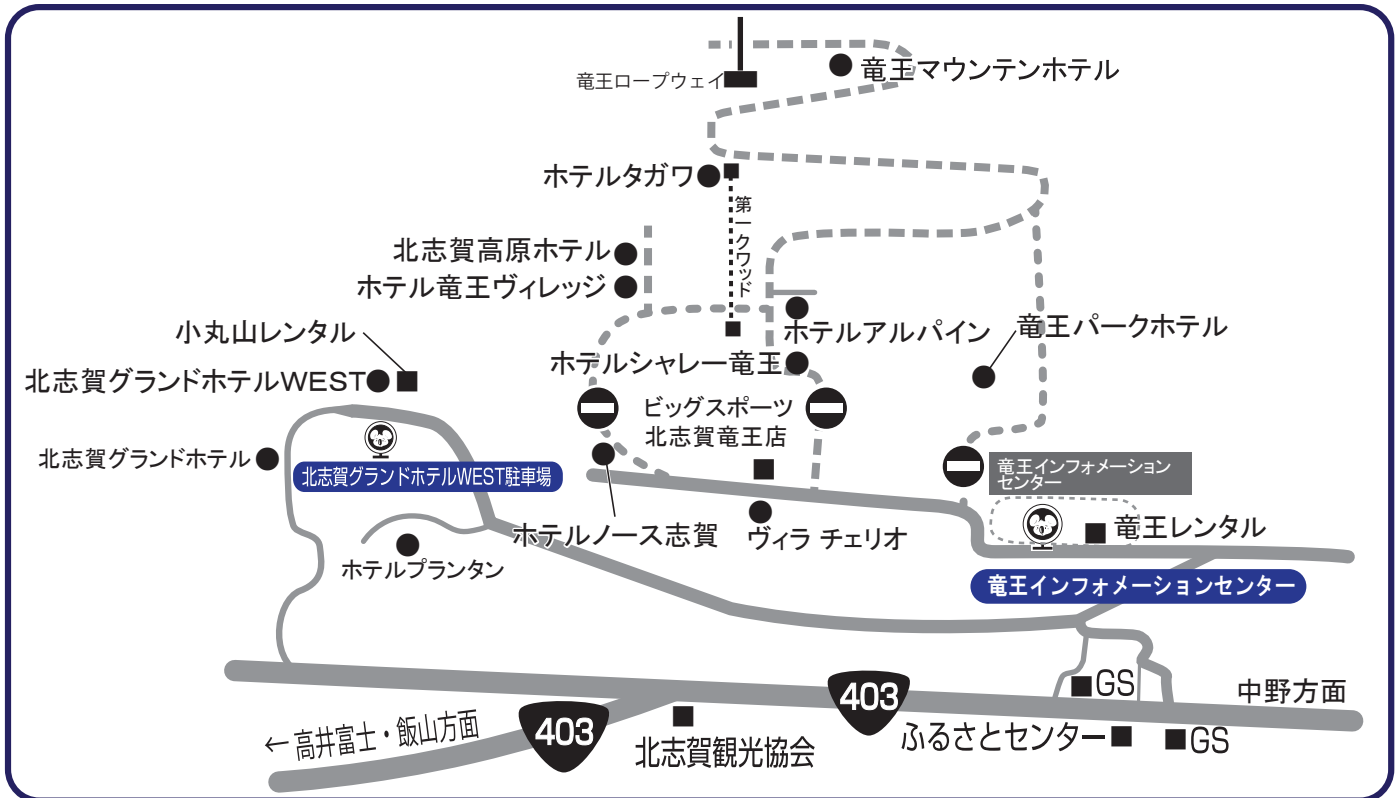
竜王ロープウェイ
竜王マウンテンホテル
ホテルタガワ
第一クワッド
北志賀高原ホテル
ホテル竜王ヴィレッジ
小丸山レンタル
ホテルアルパイン
竜王パークホテル
北志賀グランドホテルWEST
ホテルシャレー竜王
ビッグスポーツ
北志賀竜王店
北志賀グランドホテル
北志賀グランドホテルWEST駐車場
竜王インフォメーションセンター
ホテルノース志賀
ヴィラ チェリオ
竜王レンタル
ホテルプランタン
竜王インフォメーションセンター
GS
中野方面
403
403
← 高井富士・飯山方面
北志賀観光協会
ふるさとセンター
GS